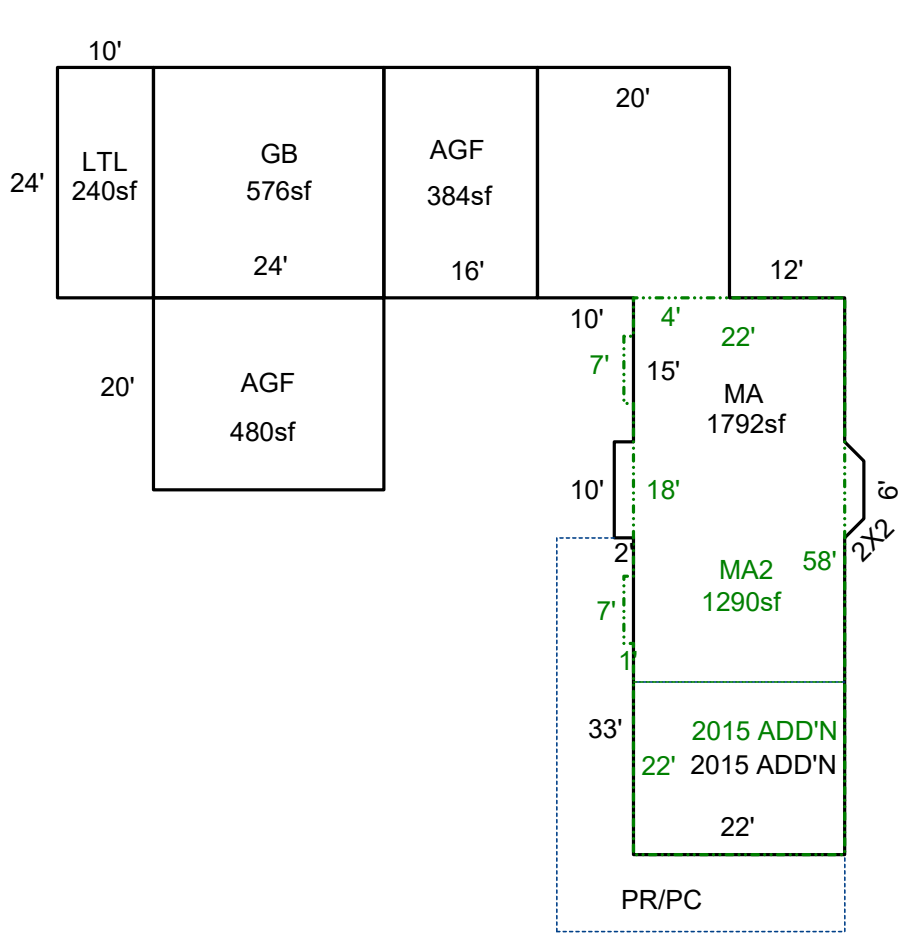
10'

24'

LTL
240sf

GB
576sf

24'

AGF
384sf

16'

20'

12'

10'

4'

22'

7'

15'

MA
1792sf

20'

AGF
480sf

10'

18'

6'

2X2

2'

MA2
1290sf

58'

7'

1'

33'

2015 ADD'N

22'

2015 ADD'N

22'

PR/PC